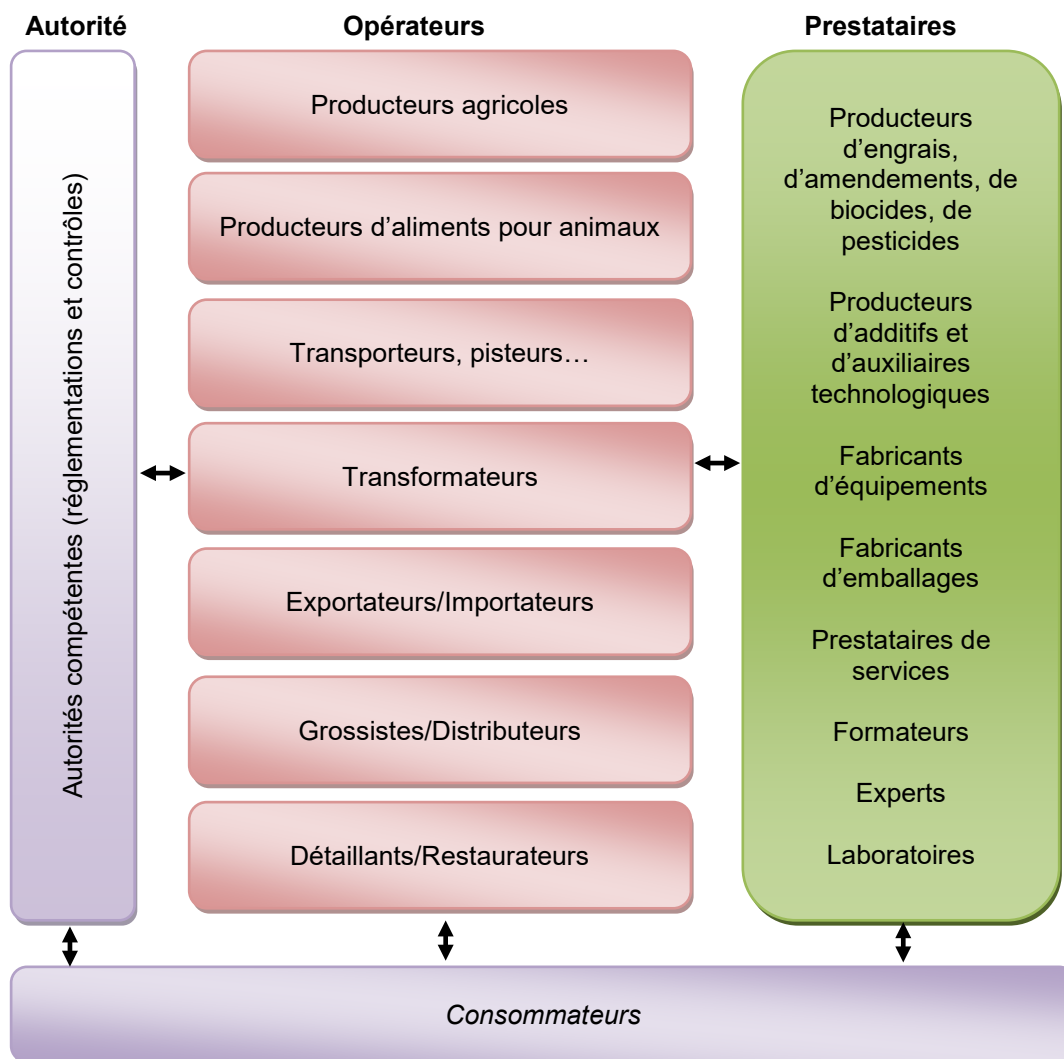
Autorité

Opérateurs

Prestataires

Autorités compétentes (réglementations et contrôles)

Producteurs agricoles

Producteurs d'aliments pour animaux

Transporteurs, pisteurs…

Transformateurs

Exportateurs/Importateurs

Grossistes/Distributeurs

Détaillants/Restaurateurs

Producteurs d'engrais, d'amendements, de biocides, de pesticides

Producteurs d'additifs et d'auxiliaires technologiques

Fabricants d'équipements

Fabricants d'emballages

Prestataires de services

Formateurs

Experts

Laboratoires

Consommateurs